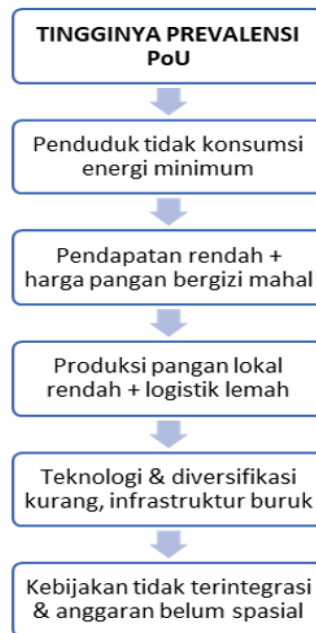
TINGGINYA PREVALENSI PoU

Penduduk tidak konsumsi energi minimum

Pendapatan rendah + harga pangan bergizi mahal

Produksi pangan lokal rendah + logistik lemah

Teknologi & diversifikasi kurang, infrastruktur buruk

Kebijakan tidak terintegrasi & anggaran belum spasial